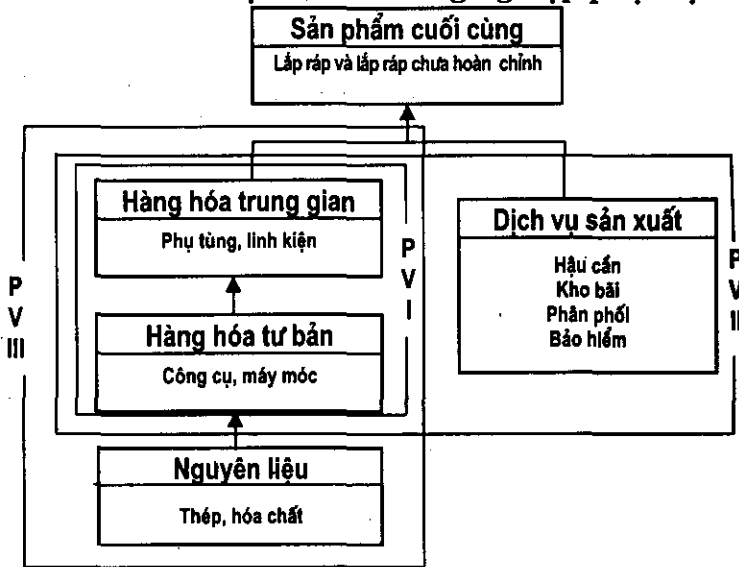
Sản phẩm cuối cùng
Lắp ráp và lắp ráp chưa hoàn chỉnh

Hàng hóa trung gian
Phụ tùng, linh kiện

P
V
I

Dịch vụ sản xuất
Hậu cần
Kho bãi
Phân phối
Bảo hiểm

P
V
II

P
V
III

Hàng hóa tư bản
Công cụ, máy móc

Nguyên liệu
Thép, hóa chất